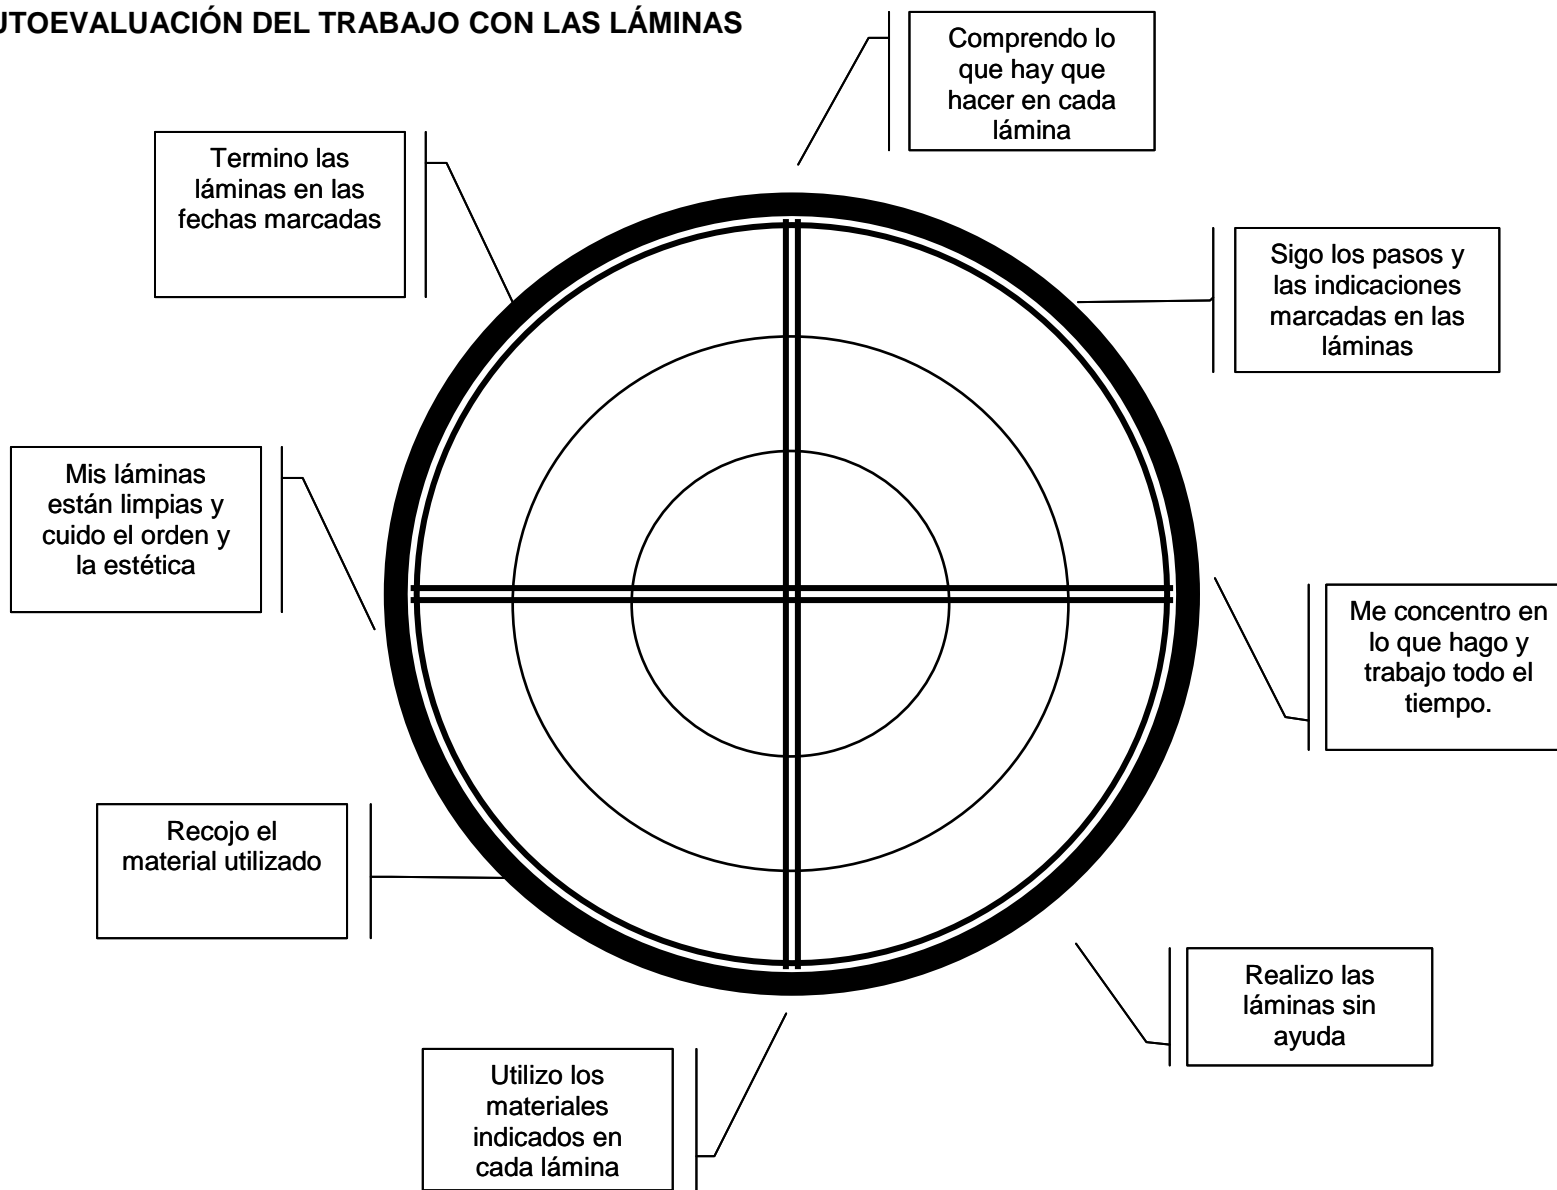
UTOEVALUACIÓN DEL TRABAJO CON LAS LÁMINAS

Comprendo lo que hay que hacer en cada lámina

Termino las láminas en las fechas marcadas

Sigo los pasos y las indicaciones marcadas en las láminas

Mis láminas están limpias y cuido el orden y la estética

Me concentro en lo que hago y trabajo todo el tiempo.

Recojo el material utilizado

Realizo las láminas sin ayuda

Utilizo los materiales indicados en cada lámina